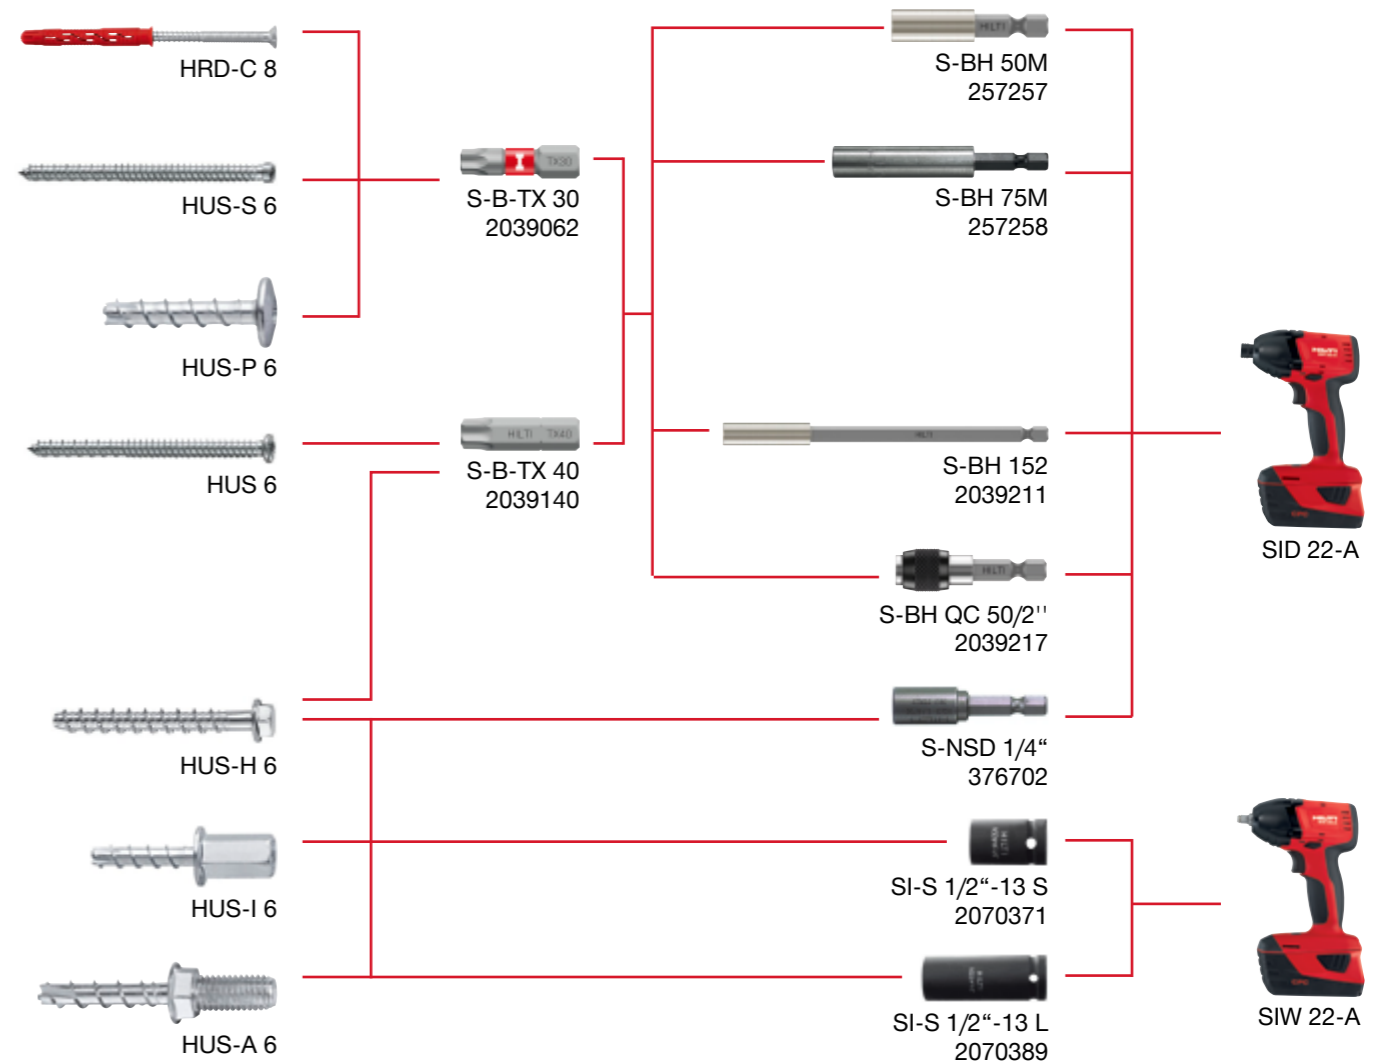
HRD-C 8

HUS-S 6

HUS-P 6

HUS 6

HUS-H 6

HUS-I 6

HUS-A 6

S-B-TX 30
2039062

S-B-TX 40
2039140

S-BH 50M
257257

S-BH 75M
257258

S-BH 152
2039211

S-BH QC 50/2''
2039217

S-NSD 1/4“
376702

SI-S 1/2“-13 S
2070371

SI-S 1/2“-13 L
2070389

SID 22-A

SIW 22-A